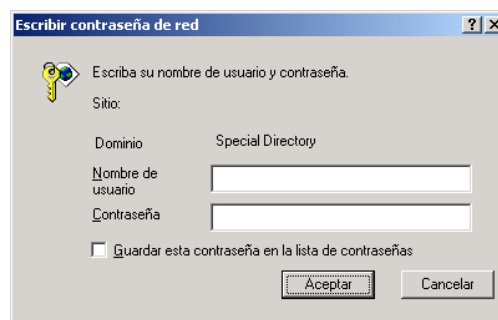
Escribir contraseña de red

?

Escriba su nombre de usuario y contraseña.

Sitio:

Dominio

Special Directory

Nombre de usuario

Contraseña

Guardar esta contraseña en la lista de contraseñas

Aceptar

Cancelar